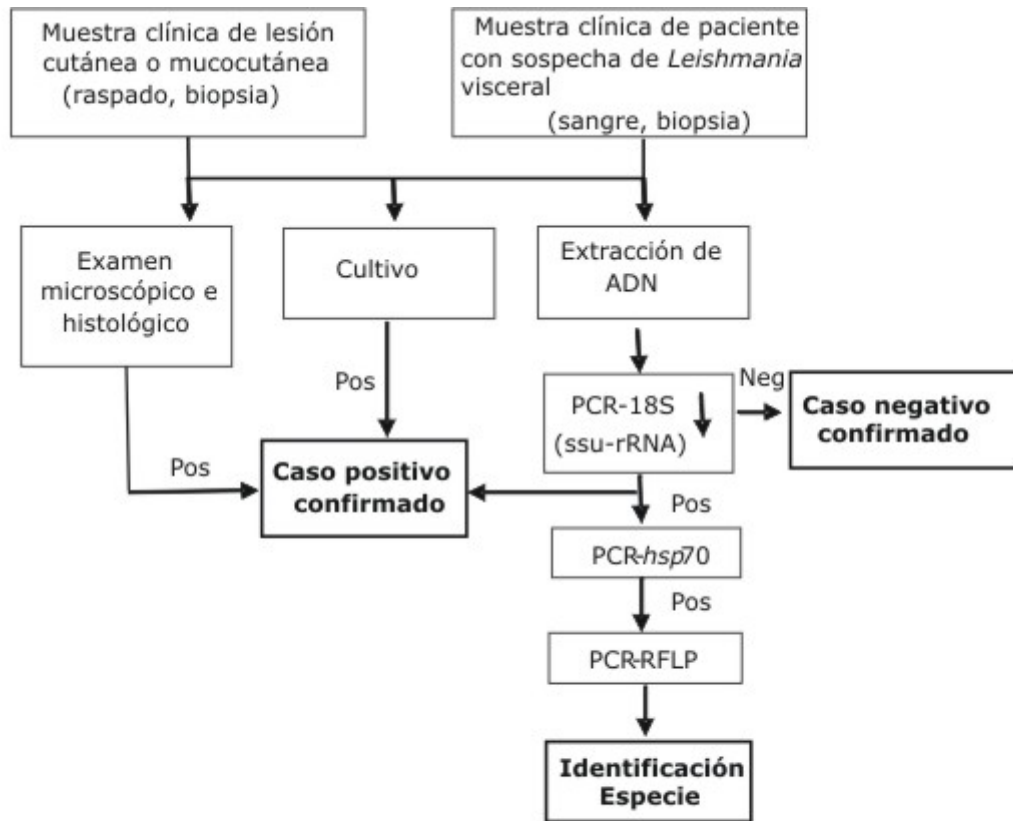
Muestra clínica de lesión cutánea o mucocutánea (raspado, biopsia)

Muestra clínica de paciente con sospecha de *Leishmania* visceral (sangre, biopsia)

Examen microscópico e histológico

Cultivo

Extracción de ADN

Pos

PCR-18S (ssu-rRNA)

Neg

**Caso negativo confirmado**

Pos

**Caso positivo confirmado**

Pos

PCR-*hsp*70

Pos

PCR-RFLP

**Identificación Especie**